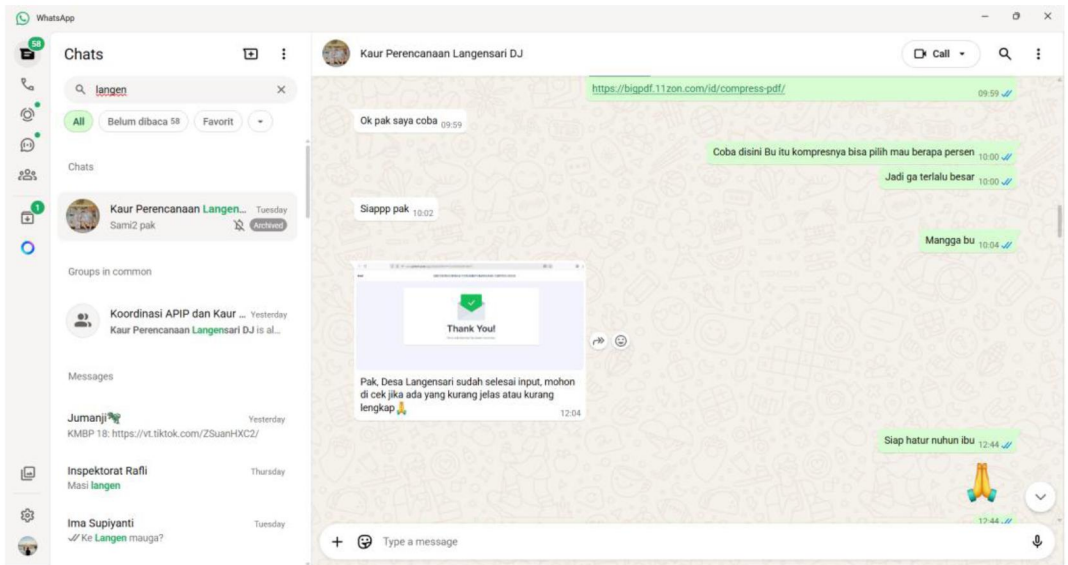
WhatsApp

58

1

Chats

langen

All
Belum dibaca 58
Favorit

Chats

Kaur Perencanaan Langen... Tuesday
Sami2 pak Archived

Groups in common

Koordinasi APIP dan Kaur ... Yesterday
Kaur Perencanaan Langensari DJ is al...

Messages

Jumanji🦖 Yesterday
KMBP 18: https://vt.tiktok.com/ZSuanHXC2/

Inspektorat Rafli Thursday
Masi langen

Ima Supiyanti Tuesday
Ke Langen mauga?

Kaur Perencanaan Langensari DJ

Call

https://bigpdf.11zon.com/id/compress-pdf/ 09:59

Ok pak saya coba 09:59

Coba disini Bu itu kompresnya bisa pilih mau berapa persen 10:00

Jadi ga terlalu besar 10:00

Siappp pak 10:02

Mangga bu 10:04

Thank You!

Pak, Desa Langensari sudah selesai input, mohon di cek jika ada yang kurang jelas atau kurang lengkap🙏 12:04

Siap hatur nuhun ibu 12:44

🙏

12:44

Type a message